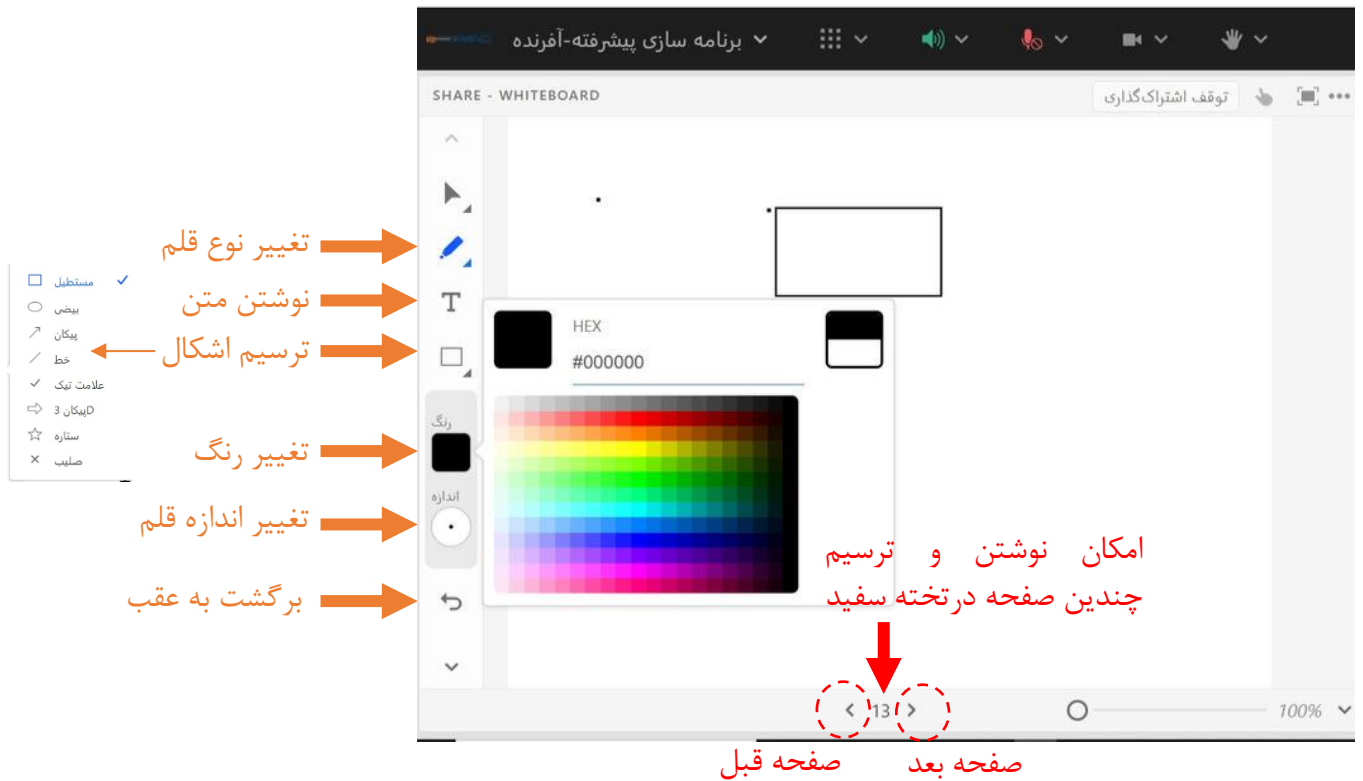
برنامه سازی پیشرفته-آفرنده

SHARE - WHITEBOARD

توقف اشتراک‌گذاری

تغییر نوع قلم

نوشتن متن

ترسیم اشکال

تغییر رنگ

تغییر اندازه قلم

برگشت به عقب

مستطیل
بیضی
پیکان
خط
علامت تیک
Dپیکان 3
ستاره
صلیب

رنگ

اندازه

HEX

#000000

امکان نوشتن و ترسیم چندین صفحه درتخته سفید

13

100%

صفحه قبل

صفحه بعد